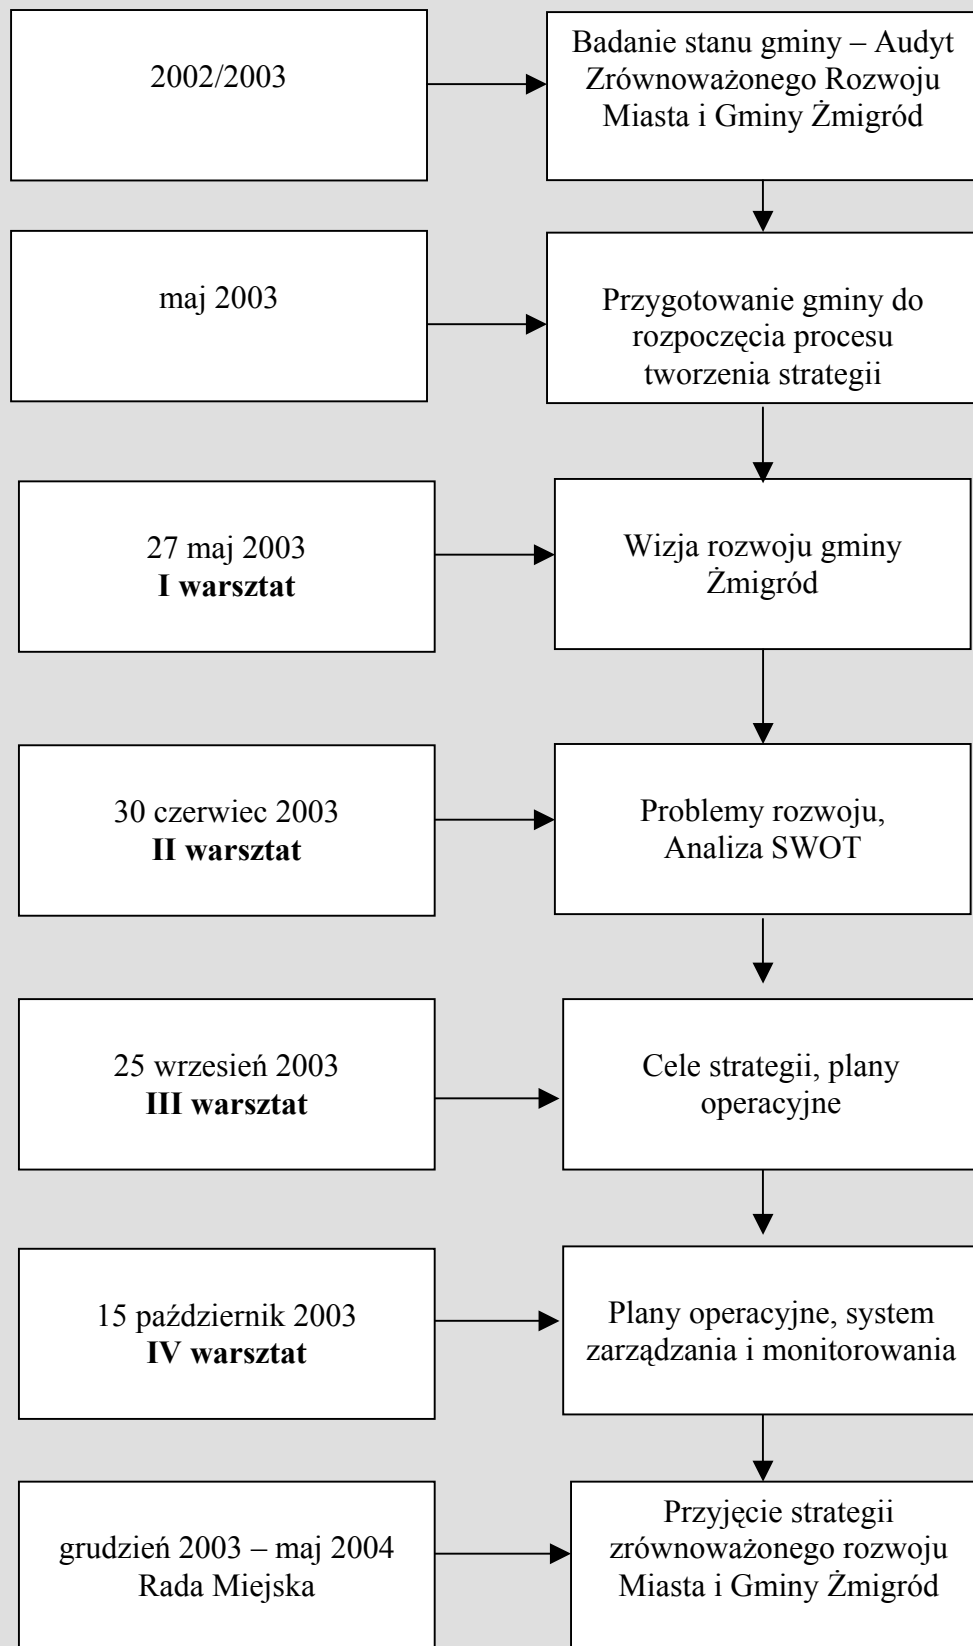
2002/2003

Badanie stanu gminy – Audyt Zrównoważonego Rozwoju Miasta i Gminy Żmigród

maj 2003

Przygotowanie gminy do rozpoczęcia procesu tworzenia strategii

27 maj 2003
**I warsztat**

Wizja rozwoju gminy Żmigród

30 czerwiec 2003
**II warsztat**

Problemy rozwoju, Analiza SWOT

25 wrzesień 2003
**III warsztat**

Cele strategii, plany operacyjne

15 październik 2003
**IV warsztat**

Plany operacyjne, system zarządzania i monitorowania

grudzień 2003 – maj 2004
Rada Miejska

Przyjęcie strategii zrównoważonego rozwoju Miasta i Gminy Żmigród